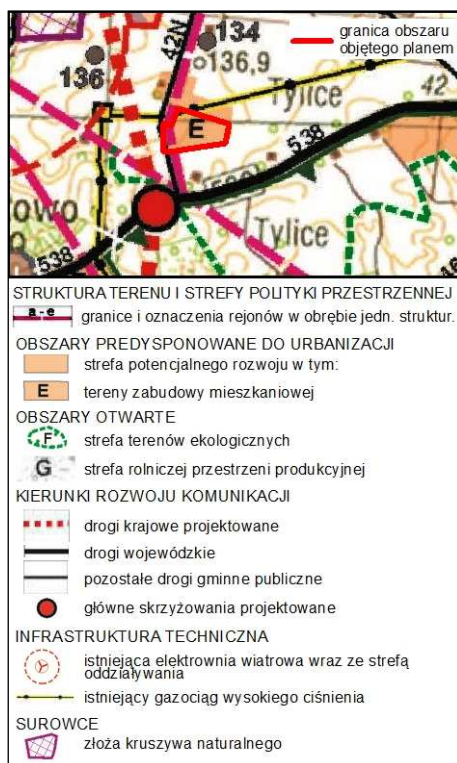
134
136,9
136
42N
granica obszaru objętego planem
Tylice
42
E
538
owo
Tylice
538

STRUKTURA TERENU I STREFY POLITYKI PRZESTRZENNEJ
a-e granice i oznaczenia rejonów w obrębie jedn. struktur.
OBSZARY PREDYSPONOWANE DO URBANIZACJI
strefa potencjalnego rozwoju w tym:
E tereny zabudowy mieszkaniowej
OBSZARY OTWARTE
F strefa terenów ekologicznych
G strefa rolniczej przestrzeni produkcyjnej
KIERUNKI ROZWOJU KOMUNIKACJI
drogi krajowe projektowane
drogi wojewódzkie
pozostałe drogi gminne publiczne
główne skrzyżowania projektowane
INFRASTRUKTURA TECHNICZNA
istniejąca elektrownia wiatrowa wraz ze strefą oddziaływania
istniejący gazociąg wysokiego ciśnienia
SUROWCE
złoża kruszywa naturalnego